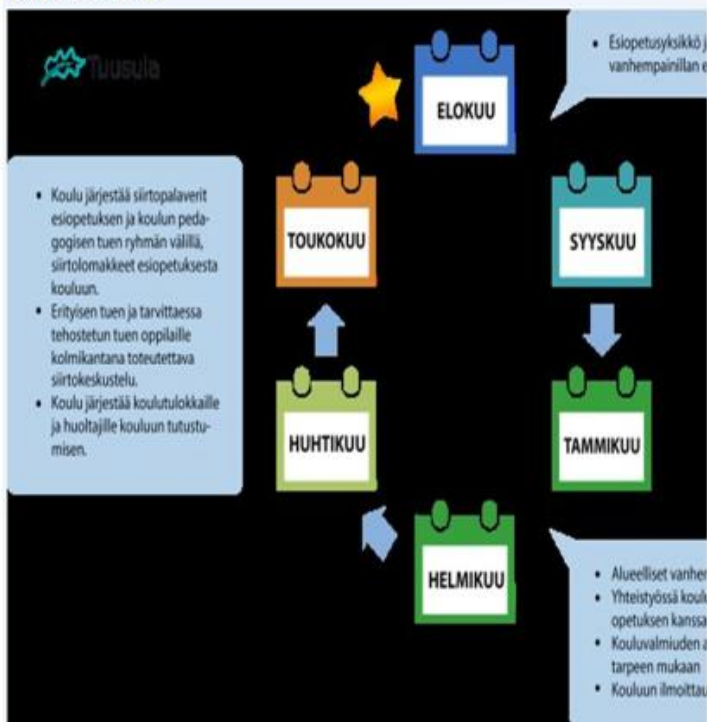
Tuusula

• Esiopetusyksikkö j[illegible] vanhempainillan e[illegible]

ELOKUU

• Koulu järjestää siirtopalaverit esiopetuksen ja koulun pedagogisen tuen ryhmän välillä, siirtolomakkeet esiopetuksesta kouluun.
• Erityisen tuen ja tarvittaessa tehostetun tuen oppilaille kolmikantana toteutettava siirtokeskustelu.
• Koulu järjestää koulutulokkaille ja huoltajille kouluun tutustumisen.

TOUKOKUU

SYYSKUU

HUHTIKUU

TAMMIKUU

HELMIKUU

• Alueelliset vanhe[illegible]
• Yhteistyössä koul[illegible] opetuksen kanssa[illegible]
• Kouluvalmiuden a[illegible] tarpeen mukaan
• Kouluun ilmoittau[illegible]